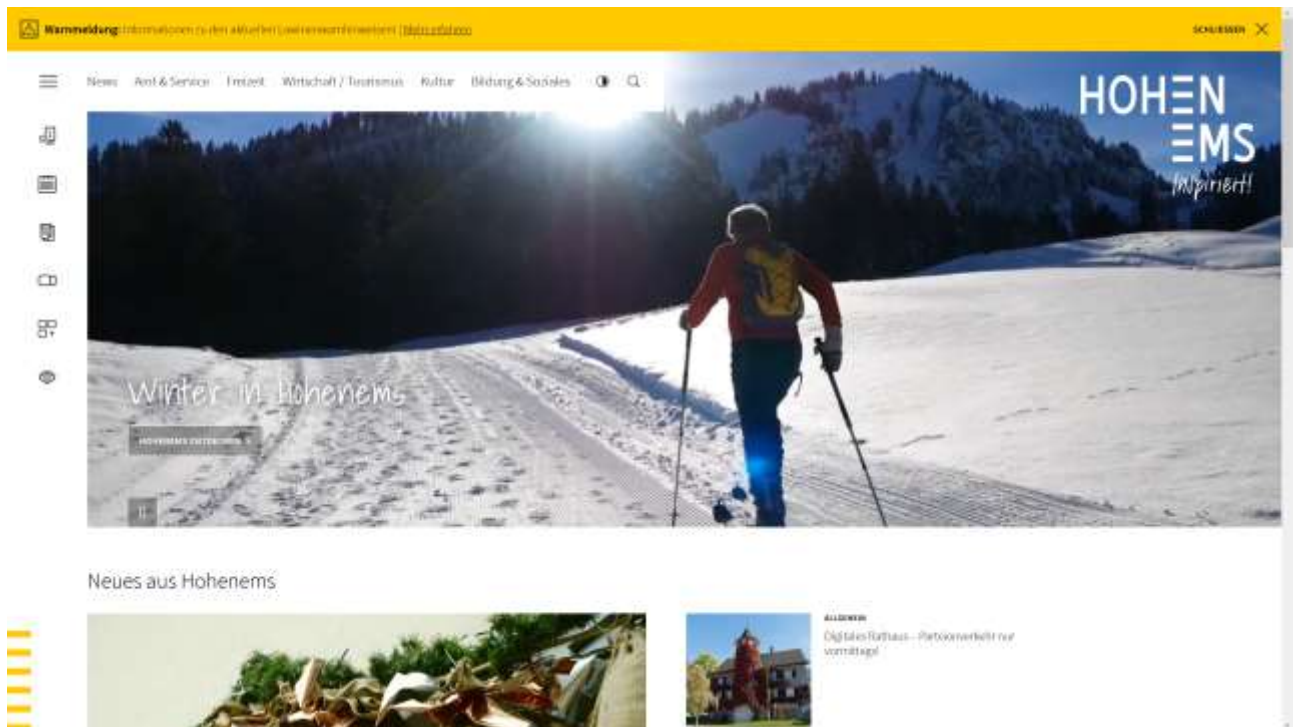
Warnmeldung: Informationen zu den aktuellen Lawinenwarnhinweisen! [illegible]

SCHLIESSEN

News Amt & Service Freizeit Wirtschaft / Tourismus Kultur Bildung & Soziales

HOHENEMS inspiriert!

Winter in Hohenems

HOHENEMS ENTDECKEN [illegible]

Neues aus Hohenems

ALLGEMEIN

Digitales Rathaus – Parteienverkehr nur vormittags!